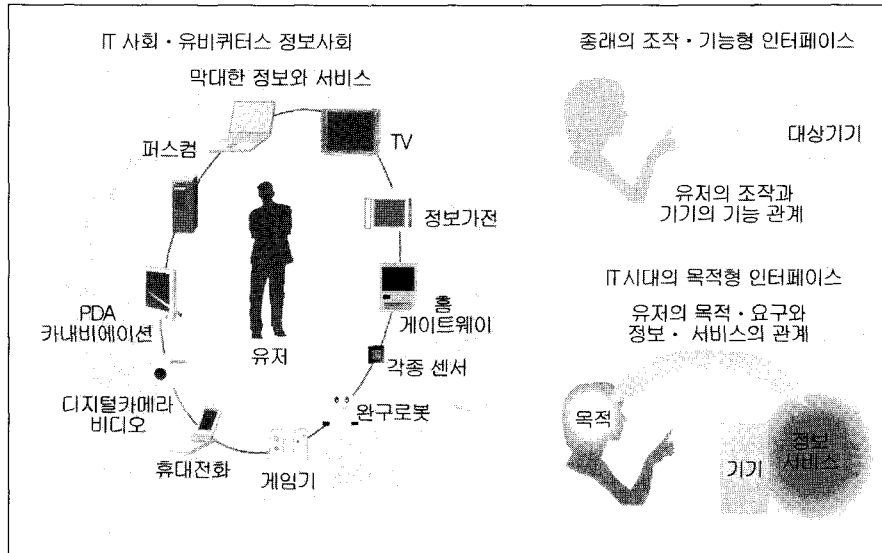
IT 사회 · 유비쿼터스 정보사회

막대한 정보와 서비스

퍼스컴

TV

정보가전

유저

PDA
카내비에이션

홈
게이트웨이

각종 센서

디지털카메라
비디오

완구로봇

휴대전화

게임기

종래의 조작 · 기능형 인터페이스

대상기기

유저의 조작과
기기의 기능 관계

IT시대의 목적형 인터페이스

유저의 목적 · 요구와
정보 · 서비스의 관계

목적

기기

정보
서비스